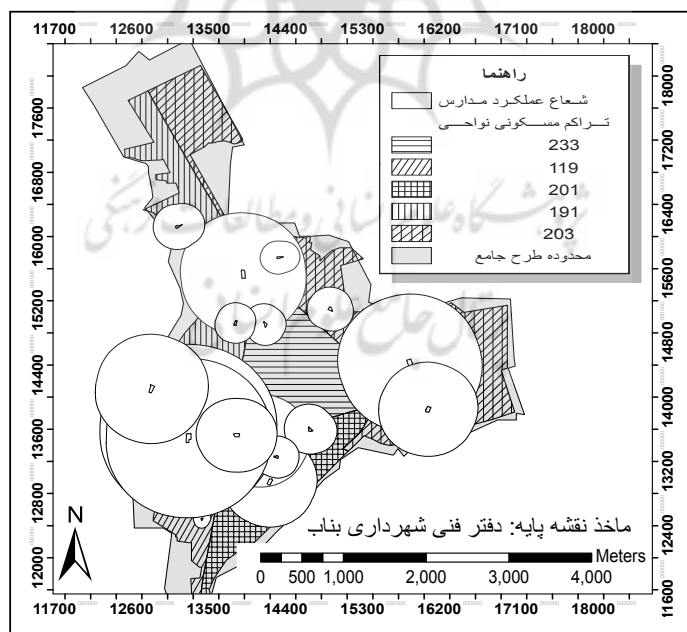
11700 12600 13500 14400 15300 16200 17100 18000

راهنما
شعاع عملکرد مدارس
تراکم مسکونی نواحی
233
119
201
191
203
محدوده طرح جامع

17600
16800
16000
15200
14400
13600
12800
12000

18000
17200
16400
15600
14800
14000
13200
12400
11600

N

ماخذ نقشه پایه: دفتر فنی شهرداری بناب

Meters
0 500 1,000 2,000 3,000 4,000

11700 12600 13500 14400 15300 16200 17100 18000